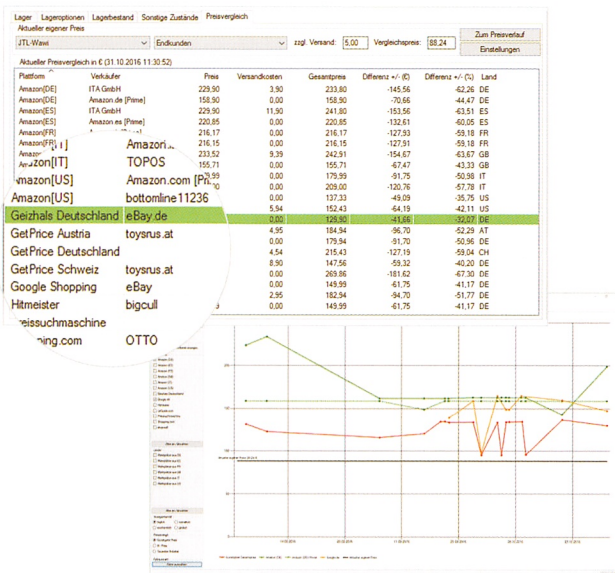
Lager | Lageroptionen | Lagerbestand | Sonstige Zustände | Preisvergleich

Aktueller eigener Preis

JTL-Wawi | Endkunden | zzgl. Versand: 5,00 | Vergleichspreis: 88,24 | Zum Preisverlauf | Einstellungen

Aktueller Preisvergleich in € (31.10.2016 11:30:52)

| Plattform | Verkäufer | Preis | Versandkosten | Gesamtpreis | Differenz +/- (€) | Differenz +/- (%) | Land |
|---|---|---|---|---|---|---|---|
| Amazon[DE] | ITA GmbH | 229,90 | 3,90 | 233,80 | -145,56 | -62,26 | DE |
| Amazon[DE] | Amazon.de [Prime] | 158,90 | 0,00 | 158,90 | -70,66 | -44,47 | DE |
| Amazon[ES] | ITA GmbH | 229,90 | 11,90 | 241,80 | -153,56 | -63,51 | ES |
| Amazon[ES] | Amazon.es [Prime] | 220,85 | 0,00 | 220,85 | -132,61 | -60,05 | ES |
| Amazon[FR] | | 216,17 | 0,00 | 216,17 | -127,93 | -59,18 | FR |
| Amazon[FR] | Amazon.fr | 216,15 | 0,00 | 216,15 | -127,91 | -59,18 | FR |
| Amazon[IT] | | 233,52 | 9,39 | 242,91 | -154,67 | -63,67 | GB |
| Amazon[IT] | TOPOS | 155,71 | 0,00 | 155,71 | -67,47 | -43,33 | GB |
| Amazon[US] | Amazon.com [Pr | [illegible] | 0,00 | 179,99 | -91,75 | -50,98 | IT |
| Amazon[US] | bottomline11236 | | 0,00 | 209,00 | -120,76 | -57,78 | IT |
| | | | 0,00 | 137,33 | -49,09 | -35,75 | US |
| | | | 5,94 | 152,43 | -64,19 | -42,11 | US |
| Geizhals Deutschland | eBay.de | | 0,00 | 129,90 | -41,66 | -32,07 | DE |
| GetPrice Austria | toysrus.at | | 4,95 | 184,94 | -96,70 | -52,29 | AT |
| GetPrice Deutschland | | | 0,00 | 179,94 | -91,70 | -50,96 | DE |
| GetPrice Schweiz | toysrus.at | | 4,54 | 215,43 | -127,19 | -59,04 | CH |
| Google Shopping | eBay | | 8,90 | 147,56 | -59,32 | -40,20 | DE |
| Hitmeister | bigcull | | 0,00 | 269,86 | -181,62 | -67,30 | DE |
| Preissuchmaschine | | | 0,00 | 149,99 | -61,75 | -41,17 | DE |
| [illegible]ping.com | OTTO | | 2,95 | 182,94 | -94,70 | -51,77 | DE |
| | | | 0,00 | 149,99 | -61,75 | -41,17 | DE |